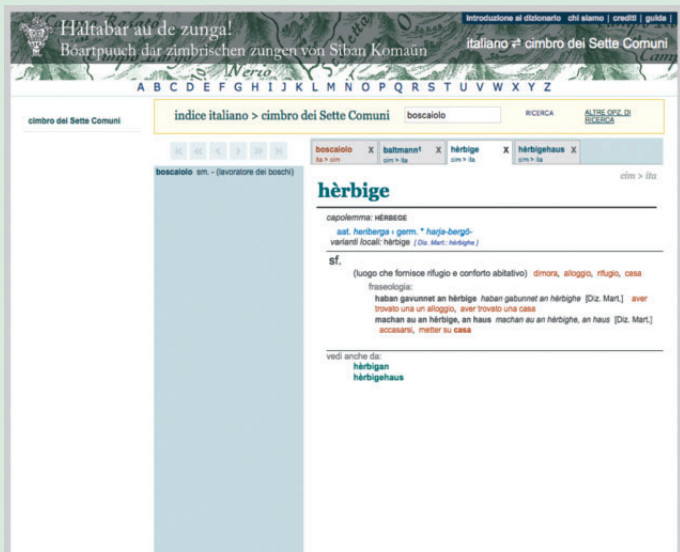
Hâltabar au de zunga!
Böartpuuch dar zimbrischen zungen von Siban Komäun

introduzione al dizionario | chi siamo | crediti | guida

italiano ⇄ cimbro dei Sette Comuni

Nerio

A B C D E F G H I J K L M N O P Q R S T U V W X Y Z

cimbro dei Sette Comuni

indice italiano > cimbro dei Sette Comuni

boscaiolo

RICERCA

ALTRE OPZ. DI RICERCA

boscaiolo sm. - (lavoratore dei boschi)

| boscaiolo ita > cim | X | baltmann¹ cim > ita | X | hèrbige cim > ita | X | hèrbigehaus cim > ita | X |

cim > ita

hèrbige

capolemma: HÈRBEGE

aat. heriberga ‹ germ. * harja-bergō-
varianti locali: hèrbige [Diz. Mart.: hèrbighe]

sf.

(luogo che fornisce rifugio e conforto abitativo) dimora, alloggio, rifugio, casa

fraseologia:

haban gavunnet an hèrbige haban gabunnet an hèrbighe [Diz. Mart.] aver trovato una un alloggio, aver trovato una casa

machan au an hèrbige, an haus machan au an hèrbighe, an haus [Diz. Mart.] accasarsi, metter su casa

vedi anche da:
hèrbigan
hèrbigehaus